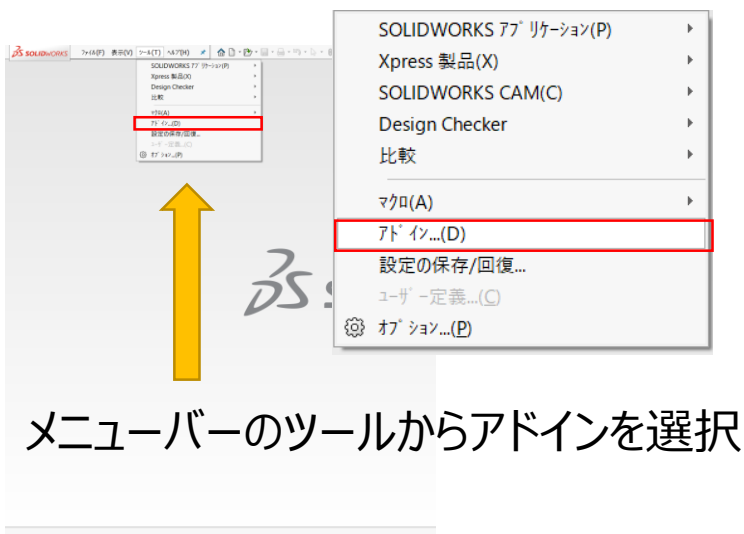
SOLIDWORKS ﾌｧｲﾙ(F) 表示(V) ﾂｰﾙ(T) ﾍﾙﾌﾟ(H)

SOLIDWORKS ｱﾌﾟﾘｹｰｼｮﾝ(P)
Xpress 製品(X)
Design Checker
比較
ﾏｸﾛ(A)
ｱﾄﾞｲﾝ...(D)
設定の保存/回復...
ﾕｰｻﾞｰ定義...(C)
ｵﾌﾟｼｮﾝ...(P)

SOLIDWORKS ｱﾌﾟﾘｹｰｼｮﾝ(P)
Xpress 製品(X)
SOLIDWORKS CAM(C)
Design Checker
比較
ﾏｸﾛ(A)
ｱﾄﾞｲﾝ...(D)
設定の保存/回復...
ﾕｰｻﾞｰ定義...(C)
ｵﾌﾟｼｮﾝ...(P)

メニューバーのツールからアドインを選択